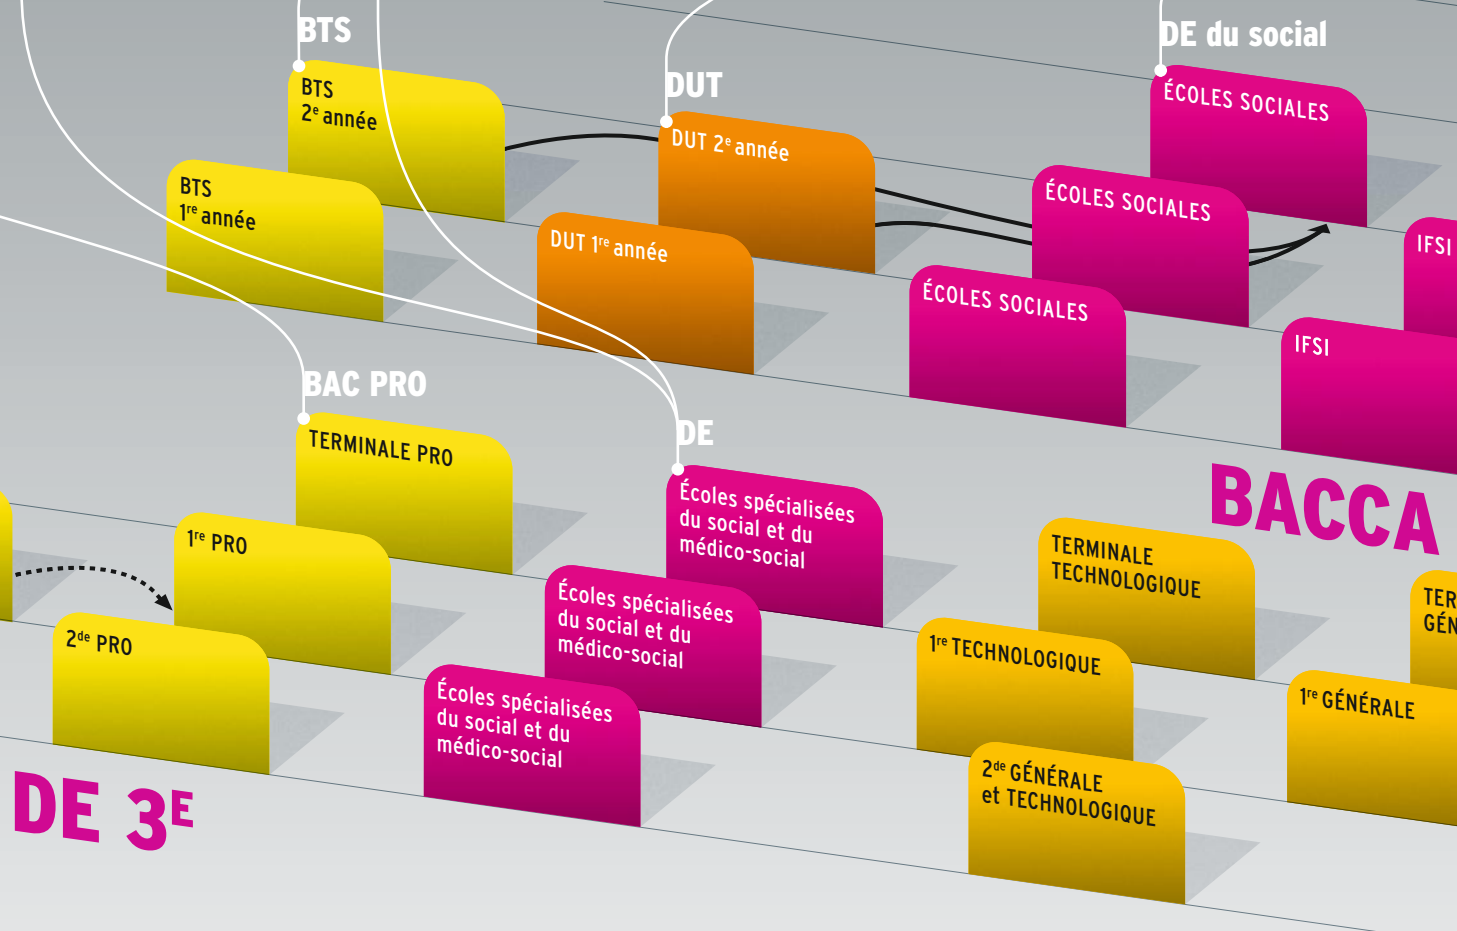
BTS

DE du social

BTS
2e année

DUT

DUT 2e année

ÉCOLES SOCIALES

BTS
1re année

ÉCOLES SOCIALES

DUT 1re année

IFSI

ÉCOLES SOCIALES

IFSI

BAC PRO

TERMINALE PRO

DE

Écoles spécialisées du social et du médico-social

BACCA

1re PRO

Écoles spécialisées du social et du médico-social

TERMINALE TECHNOLOGIQUE

TER GÉN

2de PRO

1re TECHNOLOGIQUE

1re GÉNÉRALE

Écoles spécialisées du social et du médico-social

DE 3E

2de GÉNÉRALE et TECHNOLOGIQUE